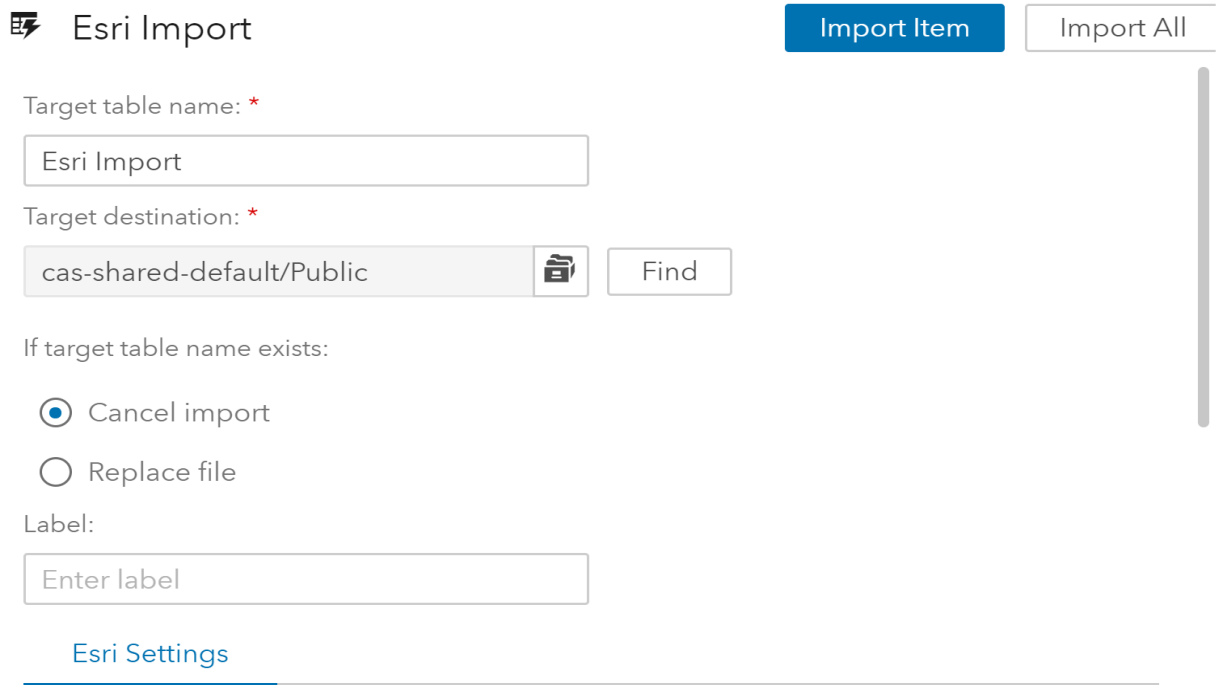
Esri Import

Import Item

Import All

Target table name: *

Esri Import

Target destination: *

cas-shared-default/Public

Find

If target table name exists:

Cancel import

Replace file

Label:

Enter label

Esri Settings